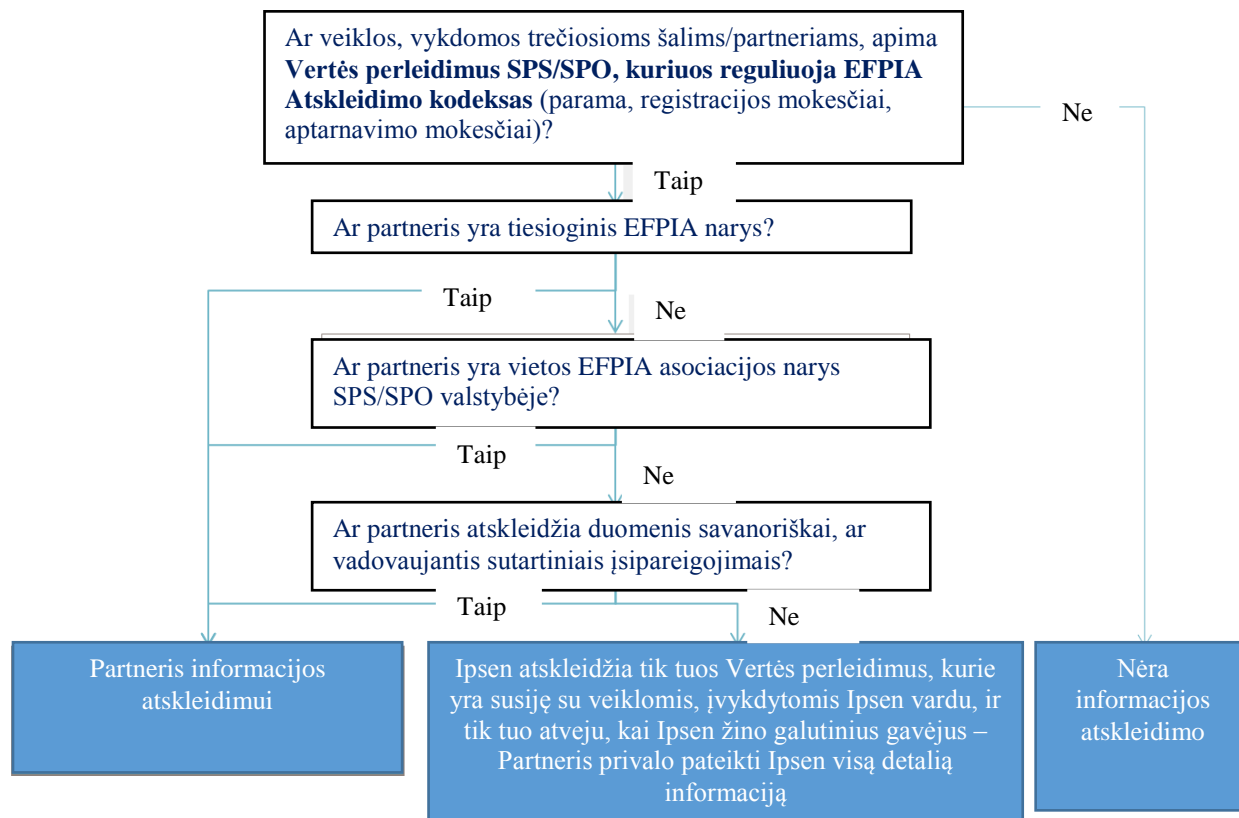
Ar veiklos, vykdomos trečiosioms šalims/partneriams, apima **Vertės perleidimus SPS/SPO, kuriuos reguliuoja EFPIA Atskleidimo kodeksas** (parama, registracijos mokesčiai, aptarnavimo mokesčiai)?

Ne

Taip

Ar partneris yra tiesioginis EFPIA narys?

Taip

Ne

Ar partneris yra vietos EFPIA asociacijos narys SPS/SPO valstybėje?

Taip

Ne

Ar partneris atskleidžia duomenis savanoriškai, ar vadovaujantis sutartiniais įsipareigojimais?

Taip

Ne

Partneris informacijos atskleidimui

Ipsen atskleidžia tik tuos Vertės perleidimus, kurie yra susiję su veiklomis, įvykdytomis Ipsen vardu, ir tik tuo atveju, kai Ipsen žino galutinius gavėjus – Partneris privalo pateikti Ipsen visą detalią informaciją

Nėra informacijos atskleidimo